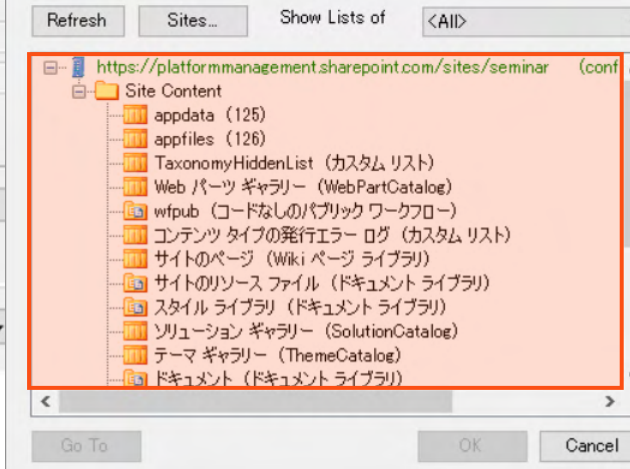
Refresh Sites... Show Lists of <All>

https://platformmanagement.sharepoint.com/sites/seminar (conf

Site Content

appdata (125)

appfiles (126)

TaxonomyHiddenList (カスタム リスト)

Web パーツ ギャラリー (WebPartCatalog)

wfpub (コードなしのパブリック ワークフロー)

コンテンツ タイプの発行エラー ログ (カスタム リスト)

サイトのページ (Wiki ページ ライブラリ)

サイトのリソース ファイル (ドキュメント ライブラリ)

スタイル ライブラリ (ドキュメント ライブラリ)

ソリューション ギャラリー (SolutionCatalog)

テーマ ギャラリー (ThemeCatalog)

ドキュメント (ドキュメント ライブラリ)

Go To OK Cancel